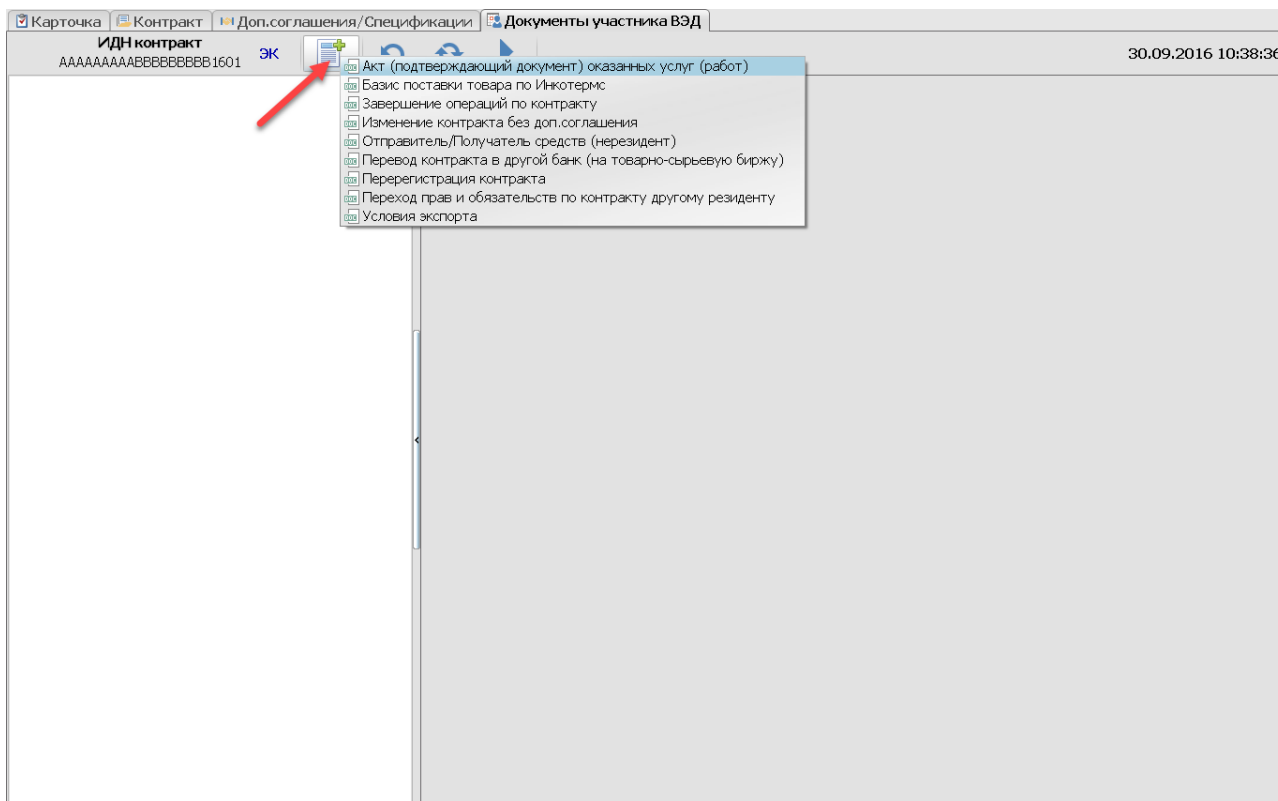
Карточка | Контракт | Доп.соглашения/Спецификации | Документы участника ВЭД

ИДН контракт
AAAAAAAAABBBBBBBBB1601

ЭК

30.09.2016 10:38:36

Акт (подтверждающий документ) оказанных услуг (работ)
Базис поставки товара по Инкотермс
Завершение операций по контракту
Изменение контракта без доп.соглашения
Отправитель/Получатель средств (нерезидент)
Перевод контракта в другой банк (на товарно-сырьевую биржу)
Перерегистрация контракта
Переход прав и обязательств по контракту другому резиденту
Условия экспорта